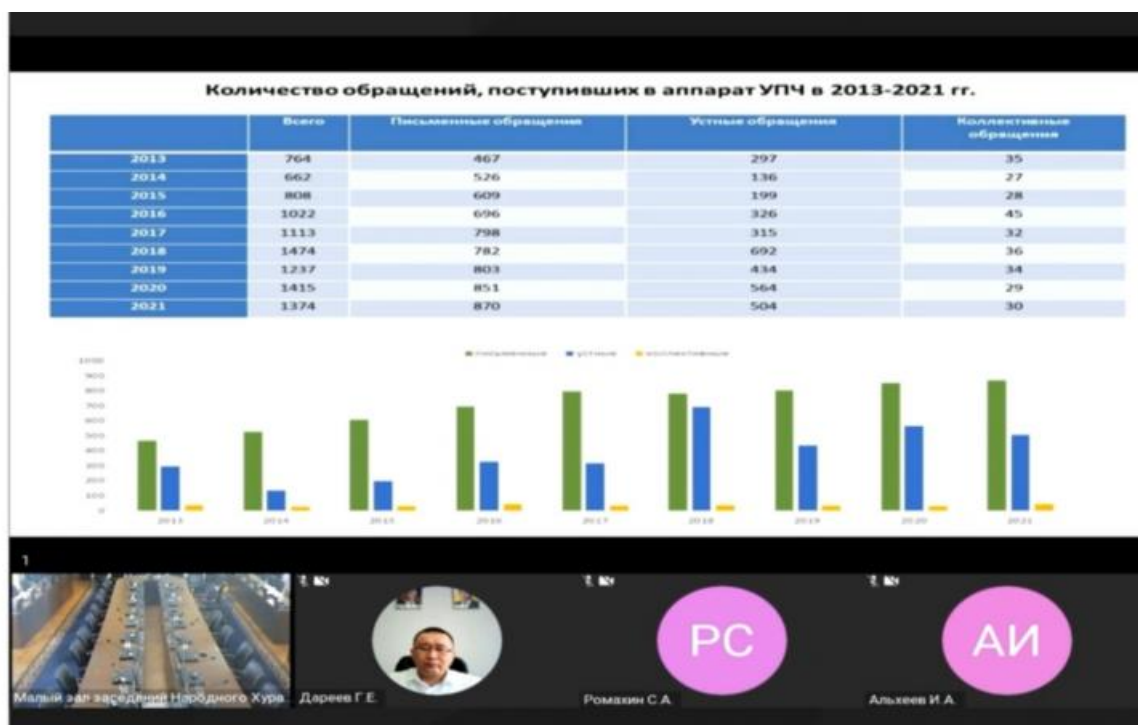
Количество обращений, поступивших в аппарат УПЧ в 2013-2021 гг.

| | Всего | Письменные обращения | Устные обращения | Коллективные обращения |
|---|---|---|---|---|
| 2013 | 764 | 467 | 297 | 35 |
| 2014 | 662 | 526 | 136 | 27 |
| 2015 | 808 | 609 | 199 | 28 |
| 2016 | 1022 | 696 | 326 | 45 |
| 2017 | 1113 | 798 | 315 | 32 |
| 2018 | 1474 | 782 | 692 | 36 |
| 2019 | 1237 | 803 | 434 | 34 |
| 2020 | 1415 | 851 | 564 | 29 |
| 2021 | 1374 | 870 | 504 | 30 |

письменные устные коллективные

1000 900 800 700 600 500 400 300 200 100 0

2013 2014 2015 2016 2017 2018 2019 2020 2021

1

Малый зал заседаний Народного Хурала

Дареев Г.Е.

РС
Ромахин С.А.

АИ
Альхеев И.А.